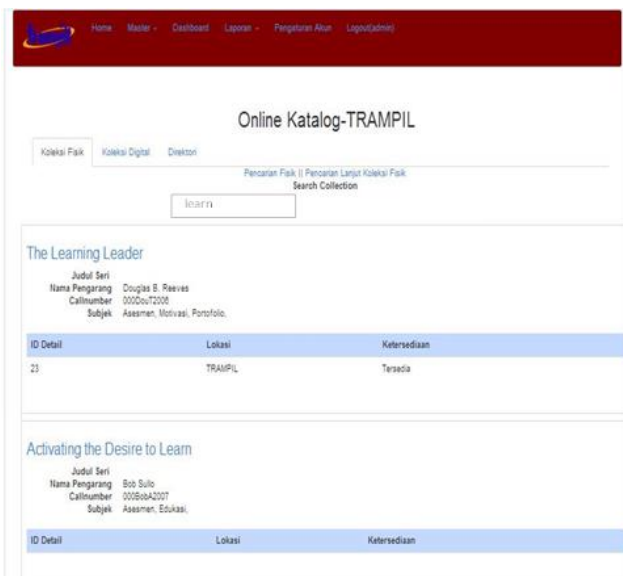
Home Master - Dashboard Laporan - Pengaturan Akun Logout(admin)

Online Katalog-TRAMPIL

Koleksi Fisik Koleksi Digital Direktori

Pencarian Fisik || Pencarian Lanjut Koleksi Fisik
Search Collection

learn

The Learning Leader

Judul Seri
Nama Pengarang Douglas B. Reeves
Callnumber 000DouT2006
Subjek Asesmen, Motivasi, Portofolio,

| ID Detail | Lokasi | Ketersediaan |
|---|---|---|
| 23 | TRAMPIL | Tersedia |

Activating the Desire to Learn

Judul Seri
Nama Pengarang Bob Sullo
Callnumber 000BobA2007
Subjek Asesmen, Edukasi,

| ID Detail | Lokasi | Ketersediaan |
|---|---|---|